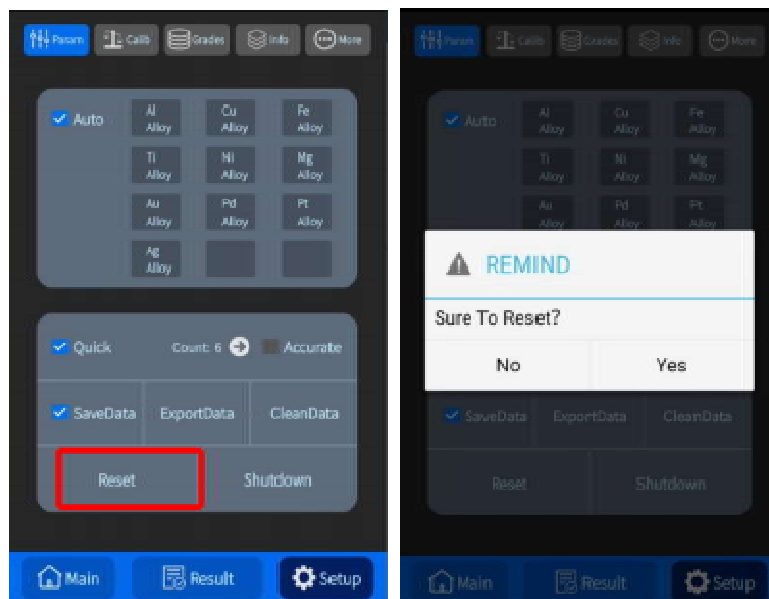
Param Calib Grades Info More

Auto

Al Alloy
Cu Alloy
Fe Alloy
Ti Alloy
Ni Alloy
Mg Alloy
Au Alloy
Pd Alloy
Pt Alloy
Ag Alloy

Quick Count: 6 Accurate

SaveData ExportData CleanData

Reset Shutdown

Main Result Setup

Param Calib Grades Info More

Auto

Al Alloy
Cu Alloy
Fe Alloy
Ti Alloy
Ni Alloy
Mg Alloy
Au Alloy
Pd Alloy
Pt Alloy

REMIND

Sure To Reset?

No Yes

SaveData ExportData CleanData

Reset Shutdown

Main Result Setup